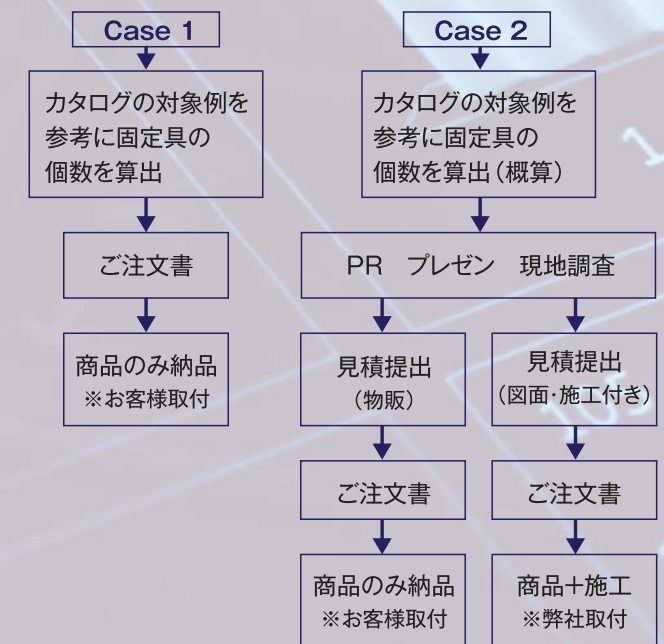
Case 1

カタログの対象例を参考に固定具の個数を算出

ご注文書

商品のみ納品
※お客様取付

Case 2

カタログの対象例を参考に固定具の個数を算出（概算）

PR　プレゼン　現地調査

見積提出
（物販）

ご注文書

商品のみ納品
※お客様取付

見積提出
（図面·施工付き）

ご注文書

商品＋施工
※弊社取付